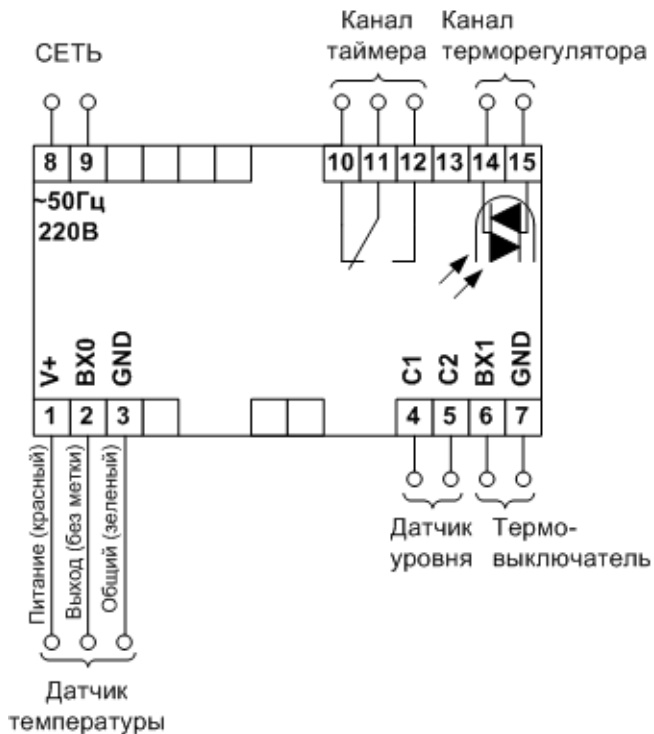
СЕТЬ

Канал таймера

Канал терморегулятора

8 9

10 11 12 13 14 15

~50Гц 220В

V+ ВХ0 GND

C1 C2 ВХ1 GND

1 2 3

4 5 6 7

Питание (красный)

Выход (без метки)

Общий (зеленый)

Датчик уровня

Термо-выключатель

Датчик температуры